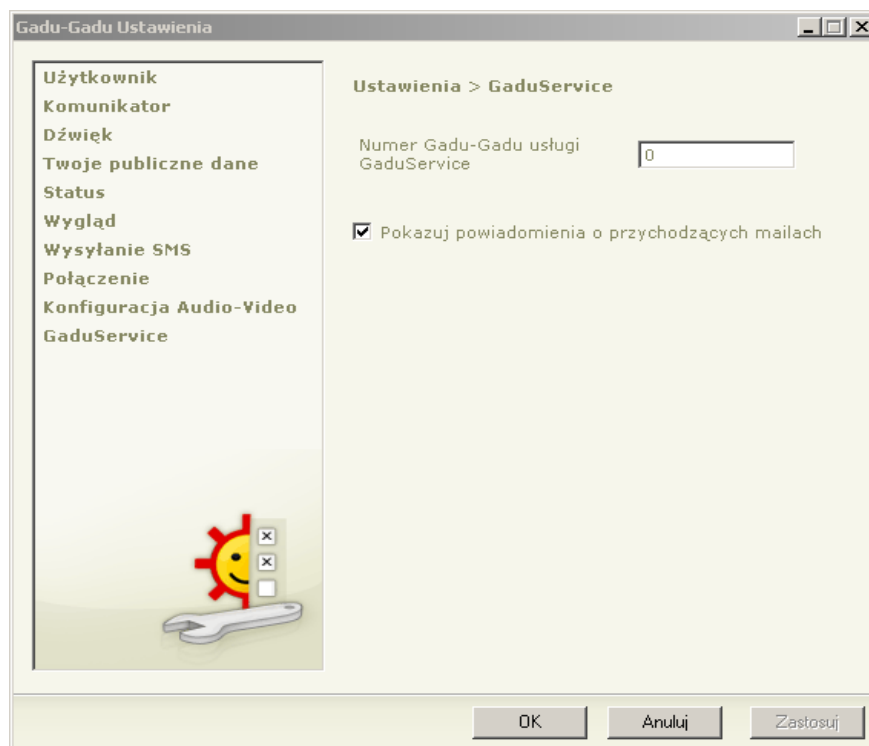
Gadu-Gadu Ustawienia

Użytkownik
Komunikator
Dźwięk
Twoje publiczne dane
Status
Wygląd
Wysyłanie SMS
Połączenie
Konfiguracja Audio-Video
GaduService

Ustawienia > GaduService

Numer Gadu-Gadu usługi GaduService
0

Pokazuj powiadomienia o przychodzących mailach

OK
Anuluj
Zastosuj